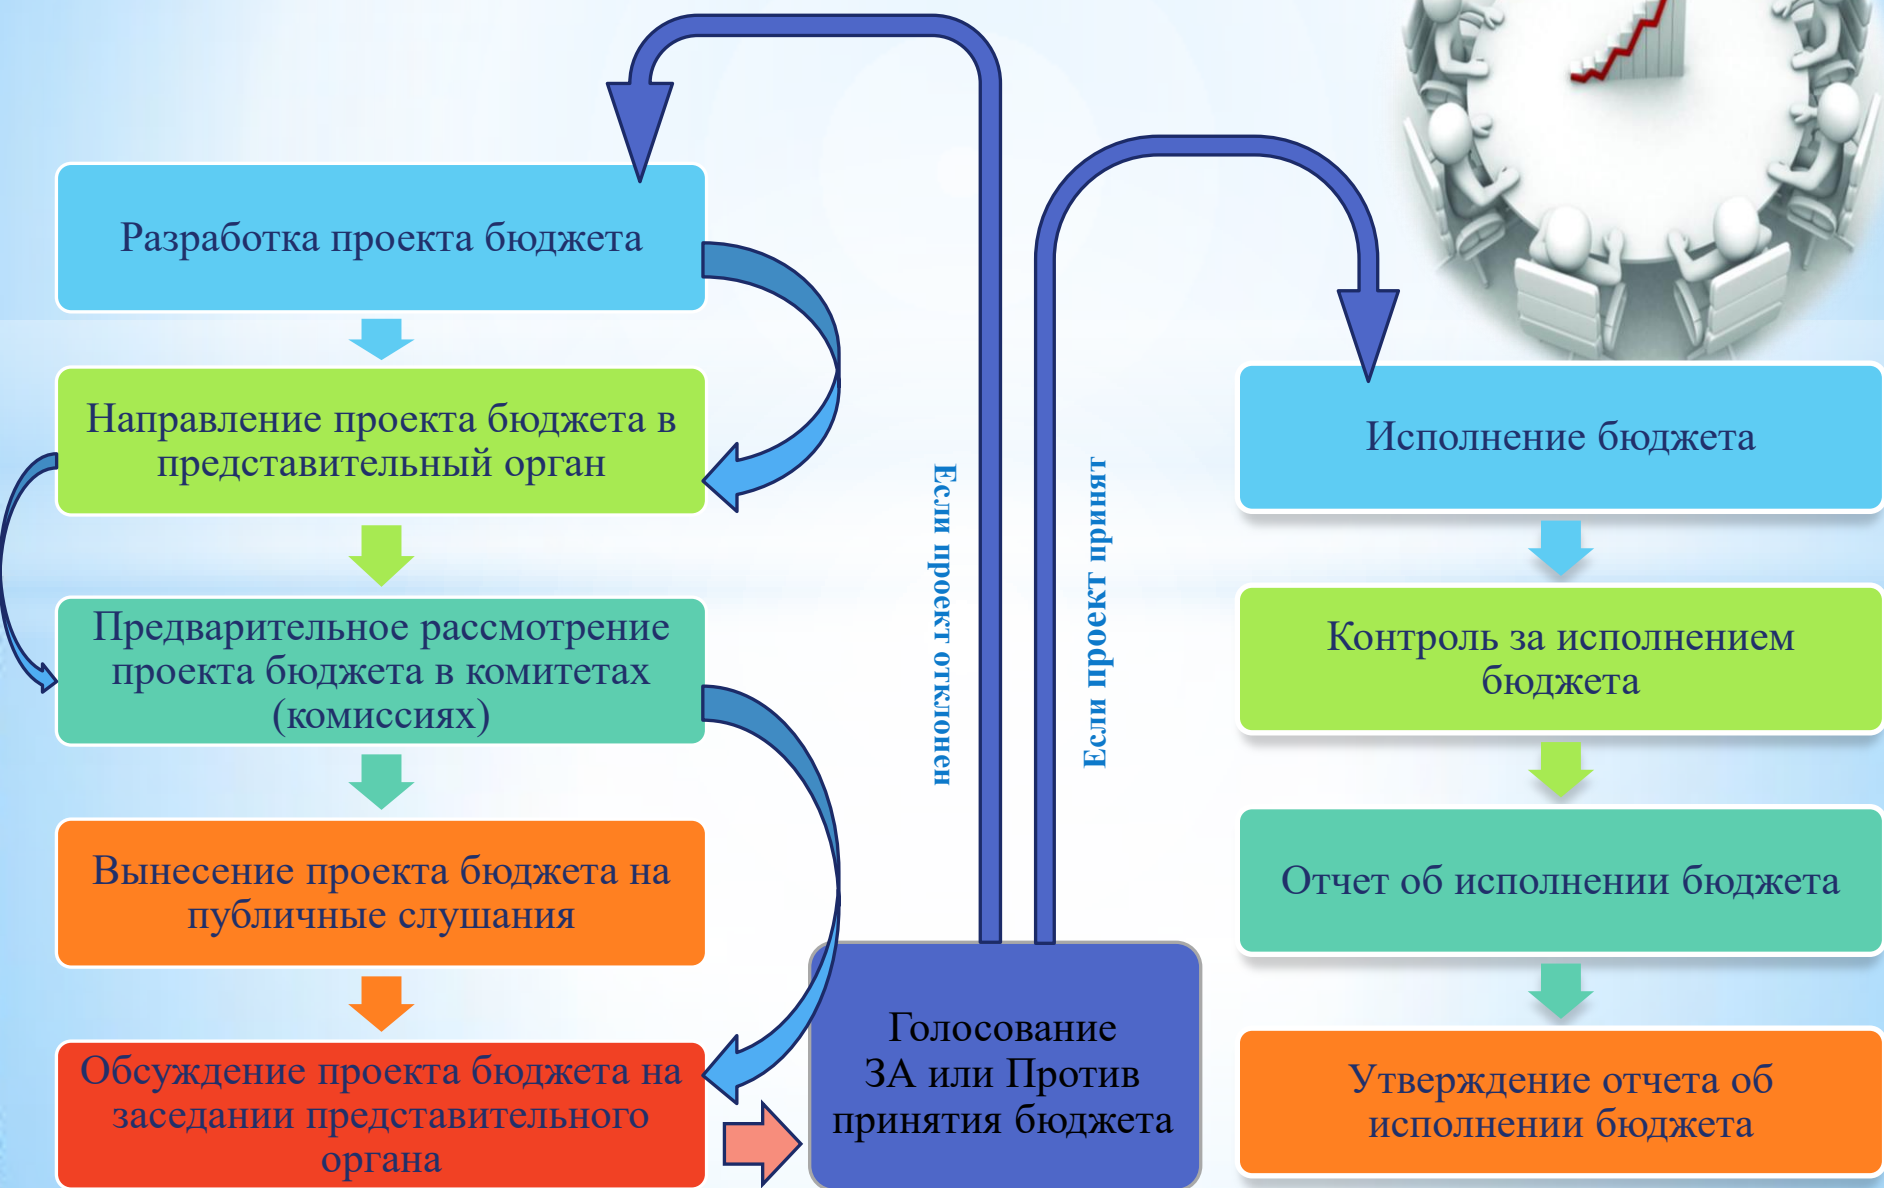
Разработка проекта бюджета

Направление проекта бюджета в представительный орган

Предварительное рассмотрение проекта бюджета в комитетах (комиссиях)

Вынесение проекта бюджета на публичные слушания

Обсуждение проекта бюджета на заседании представительного органа

Голосование ЗА или Против принятия бюджета

Если проект отклонен

Если проект принят

Исполнение бюджета

Контроль за исполнением бюджета

Отчет об исполнении бюджета

Утверждение отчета об исполнении бюджета